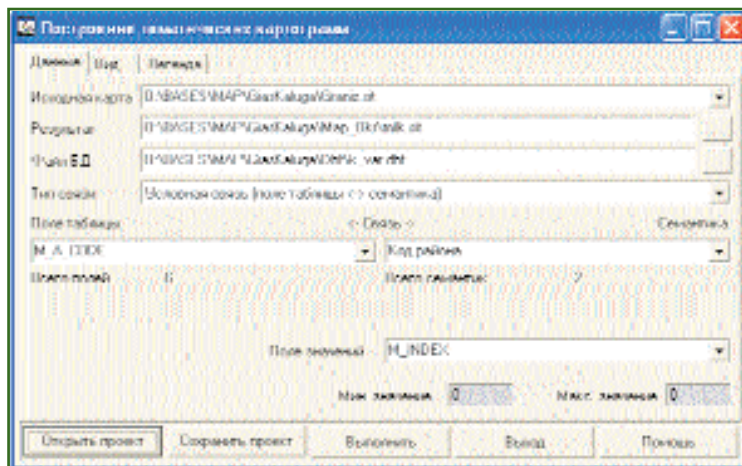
Построение тематических картограмм

Данные | Вид | Легенда

Исходная карта D:\BASES\MAP\GiaKaluga\Granic.sit

Результат D:\BASES\MAP\GiaKaluga\Map_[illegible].sit

Файл БД D:\BASES\MAP\GiaKaluga\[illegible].dbf

Тип связи Условная связь (поле таблицы <-> семантика)

Поле таблицы <- Связь -> Семантика

M_A_CODE

Код района

Всего полей: 6

Всего семантик: 7

Поле значений M_INDEX

Мин. значение 0

Макс. значение 0

Открыть проект | Сохранить проект | Выполнить | Выход | Помощь